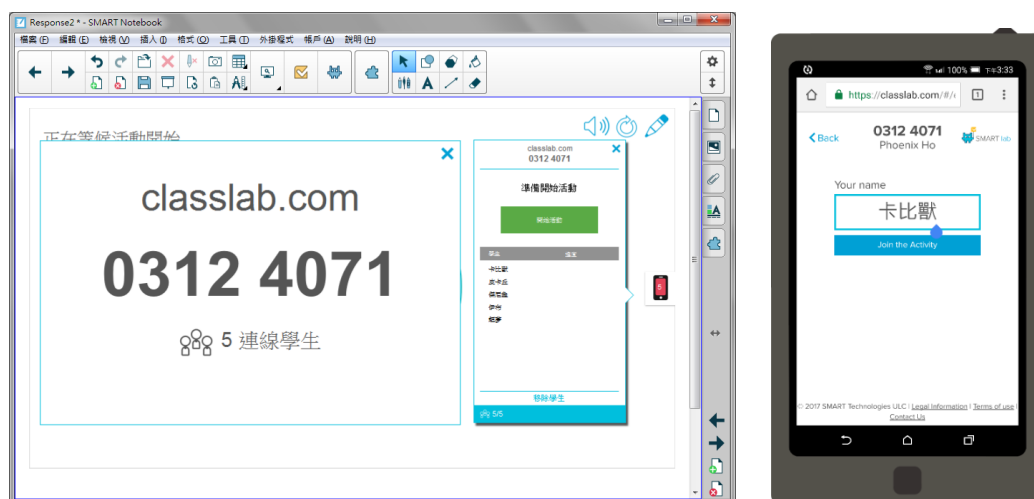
Response2 * - SMART Notebook

檔案 (F) 編輯 (E) 檢視 (V) 插入 (I) 格式 (O) 工具 (T) 外掛程式 帳戶 (A) 說明 (H)

正在等候活動開始

classlab.com

0312 4071

5 連線學生

classlab.com
0312 4071

準備開始活動

開始活動

| 學生 | 狀態 |
|---|---|
| 卡比獸 | |
| 皮卡丘 | |
| 傑尼龜 | |
| 伊布 | |
| 超夢 | |

移除學生

5/5

100% 下午3:33

https://classlab.com/#/

1

Back

0312 4071
Phoenix Ho

SMART lab

Your name

卡比獸

Join the Activity

© 2017 SMART Technologies ULC | Legal Information | Terms of use | Contact Us